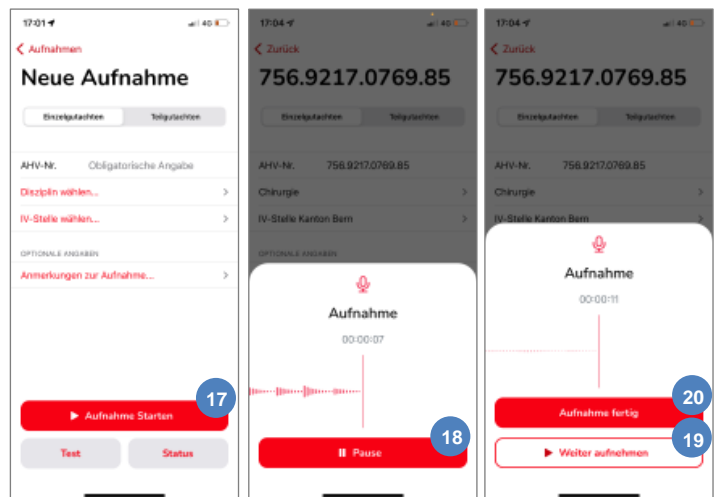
17:01 4G

Aufnahmen

Neue Aufnahme

Einzelgutachten | Teilgutachten

AHV-Nr. Obligatorische Angabe

Disziplin wählen...

IV-Stelle wählen...

OPTIONALE ANGABEN

Anmerkungen zur Aufnahme...

17

Aufnahme Starten

Test | Status

17:04 4G

Zurück

756.9217.0769.85

Einzelgutachten | Teilgutachten

AHV-Nr. 756.9217.0769.85

Chirurgie

IV-Stelle Kanton Bern

OPTIONALE ANGABEN

Aufnahme

00:00:07

18

Pause

17:04 4G

Zurück

756.9217.0769.85

Einzelgutachten | Teilgutachten

AHV-Nr. 756.9217.0769.85

Chirurgie

IV-Stelle Kanton Bern

Aufnahme

00:00:11

20

Aufnahme fertig

19

Weiter aufnehmen